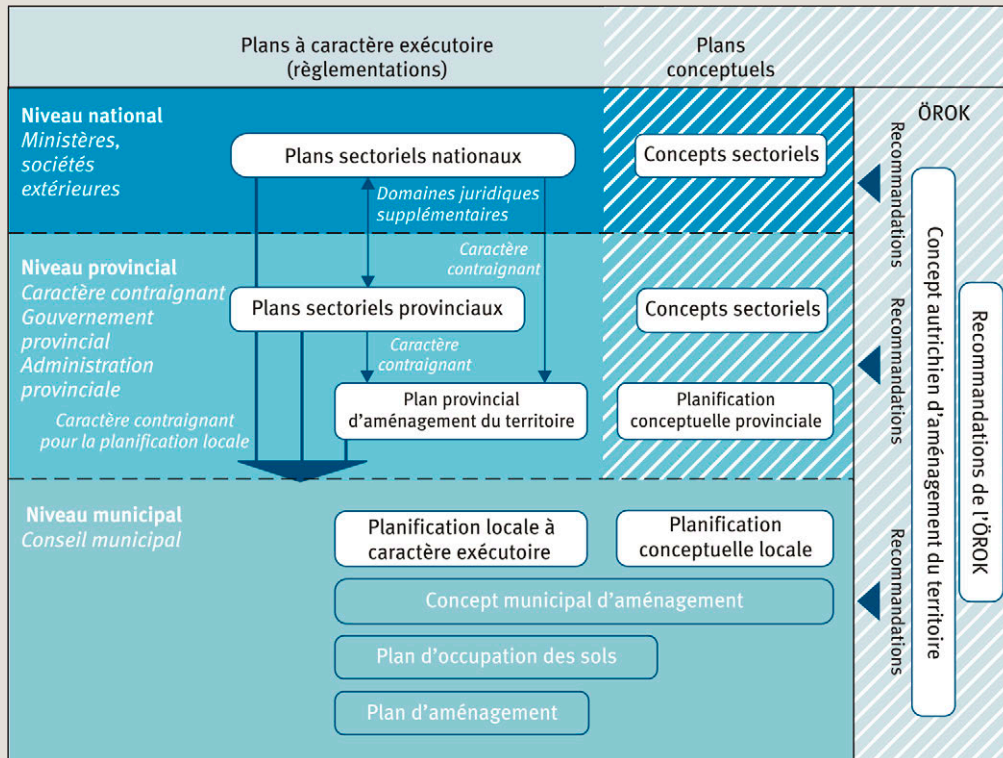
Plans à caractère exécutoire (règlementations)

Plans conceptuels

Niveau national
Ministères, sociétés extérieures

Plans sectoriels nationaux

Domaines juridiques supplémentaires

Concepts sectoriels

ÖROK

Recommandations

Caractère contraignant

Niveau provincial
Caractère contraignant
Gouvernement provincial
Administration provinciale

Plans sectoriels provinciaux

Concepts sectoriels

Caractère contraignant

Recommandations

Concept autrichien d'aménagement du territoire

Recommandations de l'ÖROK

Plan provincial d'aménagement du territoire

Planification conceptuelle provinciale

Caractère contraignant pour la planification locale

Niveau municipal
Conseil municipal

Planification locale à caractère exécutoire

Planification conceptuelle locale

Recommandations

Concept municipal d'aménagement

Plan d'occupation des sols

Plan d'aménagement